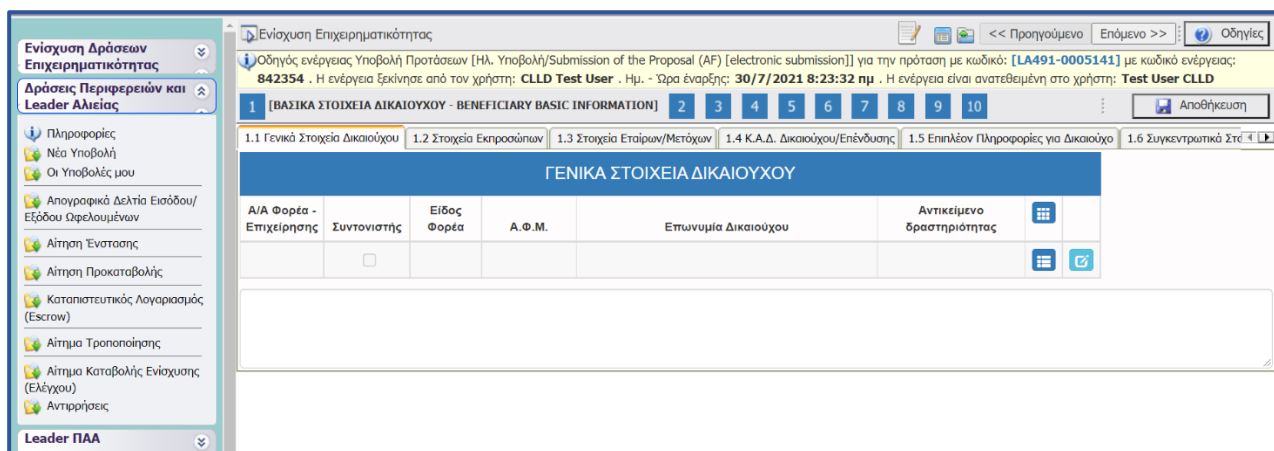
Ενίσχυση Δράσεων Επιχειρηματικότητας

Δράσεις Περιφερειών και Leader Αλιείας

Πληροφορίες
Νέα Υποβολή
Οι Υποβολές μου
Απογραφικά Δελτία Εισόδου/ Εξόδου Ωφελουμένων
Αίτηση Ένστασης
Αίτηση Προκαταβολής
Καταπιστευτικός Λογαριασμός (Escrow)
Αίτημα Τροποποίησης
Αίτημα Καταβολής Ενίσχυσης (Ελέγχου)
Αντιρρήσεις

Leader ΠΑΑ

Ενίσχυση Επιχειρηματικότητας

<< Προηγούμενο | Επόμενο >> | Οδηγίες

Οδηγός ενέργειας Υποβολή Προτάσεων [Ηλ. Υποβολή/Submission of the Proposal (AF) [electronic submission]] για την πρόταση με κωδικό: [LA491-0005141] με κωδικό ενέργειας: 842354 . Η ενέργεια ξεκίνησε από τον χρήστη: CLLD Test User . Ημ. - Ώρα έναρξης: 30/7/2021 8:23:32 πμ . Η ενέργεια είναι ανατεθειμένη στο χρήστη: Test User CLLD

1 [ΒΑΣΙΚΑ ΣΤΟΙΧΕΙΑ ΔΙΚΑΙΟΥΧΟΥ - BENEFICIARY BASIC INFORMATION] 2 3 4 5 6 7 8 9 10

Αποθήκευση

1.1 Γενικά Στοιχεία Δικαιούχου | 1.2 Στοιχεία Εκπροσώπων | 1.3 Στοιχεία Εταίρων/Μετόχων | 1.4 Κ.Α.Δ. Δικαιούχου/Επένδυσης | 1.5 Επιπλέον Πληροφορίες για Δικαιούχο | 1.6 Συγκεντρωτικά Στ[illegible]

ΓΕΝΙΚΑ ΣΤΟΙΧΕΙΑ ΔΙΚΑΙΟΥΧΟΥ

| Α/Α Φορέα - Επιχείρησης | Συντονιστής | Είδος Φορέα | Α.Φ.Μ. | Επωνυμία Δικαιούχου | Αντικείμενο δραστηριότητας | | |
|---|---|---|---|---|---|---|---|
| | | | | | | | |